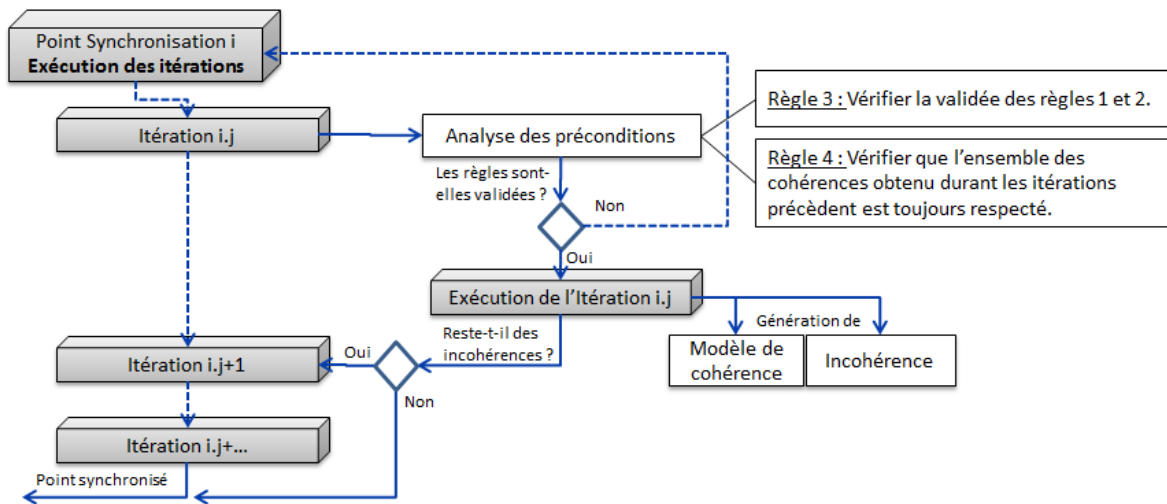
Point Synchronisation i
Exécution des itérations

Itération i.j

Analyse des préconditions

Règle 3 : Vérifier la validée des règles 1 et 2.

Règle 4 : Vérifier que l'ensemble des cohérences obtenu durant les itérations précèdent est toujours respecté.

Les règles sont-elles validées ?

Non

Oui

Exécution de l'Itération i.j

Génération de

Modèle de cohérence

Incohérence

Reste-t-il des incohérences ?

Oui

Itération i.j+1

Non

Itération i.j+...

Point synchronisé